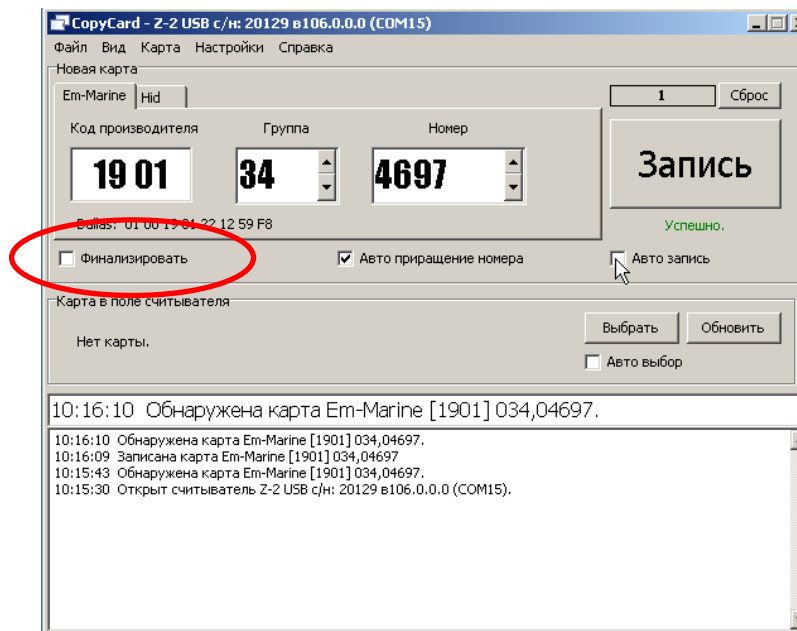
CopyCard - Z-2 USB с/н: 20129 в106.0.0.0 (COM15)

Файл Вид Карта Настройки Справка

Новая карта

Em-Marine Hid

1 Сброс

Код производителя Группа Номер

19 01 34 4697

Запись

Dallas: 01 00 19 01 22 12 59 F8

Успешно.

Финализировать

Авто приращение номера

Авто запись

Карта в поле считывателя

Нет карты.

Выбрать Обновить

Авто выбор

10:16:10 Обнаружена карта Em-Marine [1901] 034,04697.

10:16:10 Обнаружена карта Em-Marine [1901] 034,04697.
10:16:09 Записана карта Em-Marine [1901] 034,04697
10:15:43 Обнаружена карта Em-Marine [1901] 034,04697.
10:15:30 Открыт считыватель Z-2 USB с/н: 20129 в106.0.0.0 (COM15).